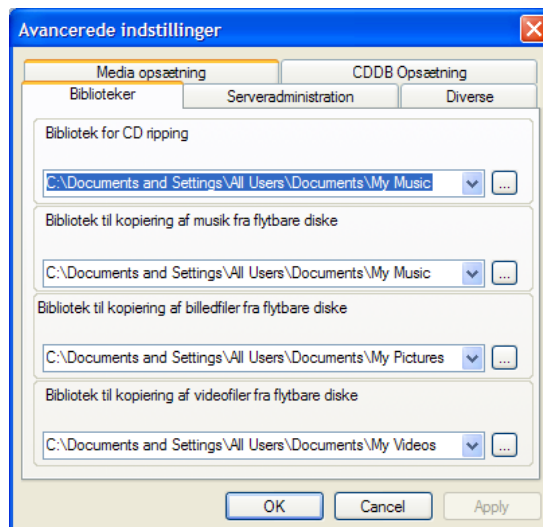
Avancerede indstillinger

Media opsætning
CDDB Opsætning
Biblioteker
Serveradministration
Diverse

Bibliotek for CD ripping
C:\Documents and Settings\All Users\Documents\My Music
...

Bibliotek til kopiering af musik fra flytbare diske
C:\Documents and Settings\All Users\Documents\My Music
...

Bibliotek til kopiering af billedfiler fra flytbare diske
C:\Documents and Settings\All Users\Documents\My Pictures
...

Bibliotek til kopiering af videofiler fra flytbare diske
C:\Documents and Settings\All Users\Documents\My Videos
...

OK
Cancel
Apply